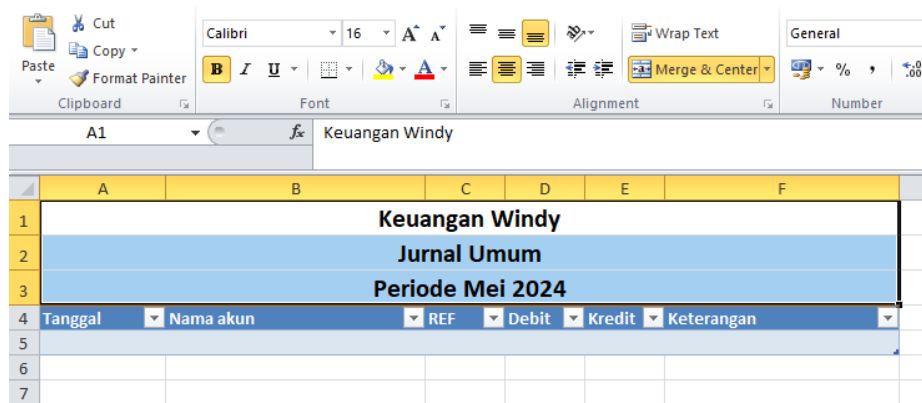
Paste
Cut
Copy
Format Painter
Clipboard
Calibri
16
B I U
Font
Wrap Text
Merge & Center
Alignment
General
%
,
Number
A1
$f_x$
Keuangan Windy

| | A | B | C | D | E | F |
|---|---|---|---|---|---|---|
| 1 | Keuangan Windy | | | | | |
| 2 | Jurnal Umum | | | | | |
| 3 | Periode Mei 2024 | | | | | |
| 4 | Tanggal | Nama akun | REF | Debit | Kredit | Keterangan |
| 5 | | | | | | |
| 6 | | | | | | |
| 7 | | | | | | |